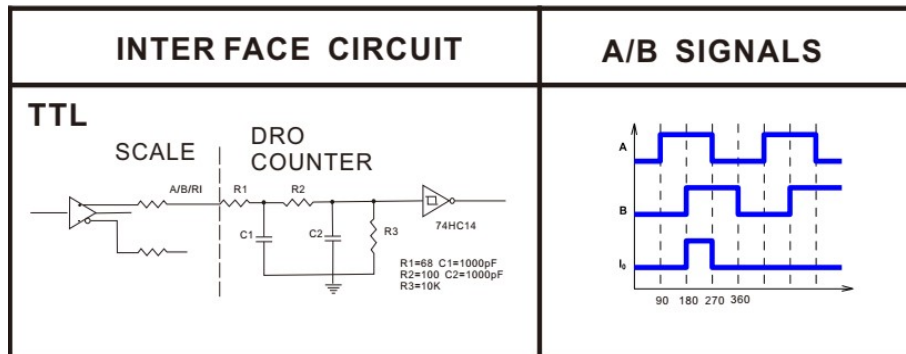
| INTER FACE CIRCUIT | A/B SIGNALS |
|---|---|
| TTL<br>SCALE<br>DRO COUNTER<br>A/B/RI<br>R1<br>R2<br>74HC14<br>C1<br>C2<br>R3<br>R1=68 C1=1000pF<br>R2=100 C2=1000pF<br>R3=10K | A<br>B<br>$I_0$<br>90 180 270 360 |